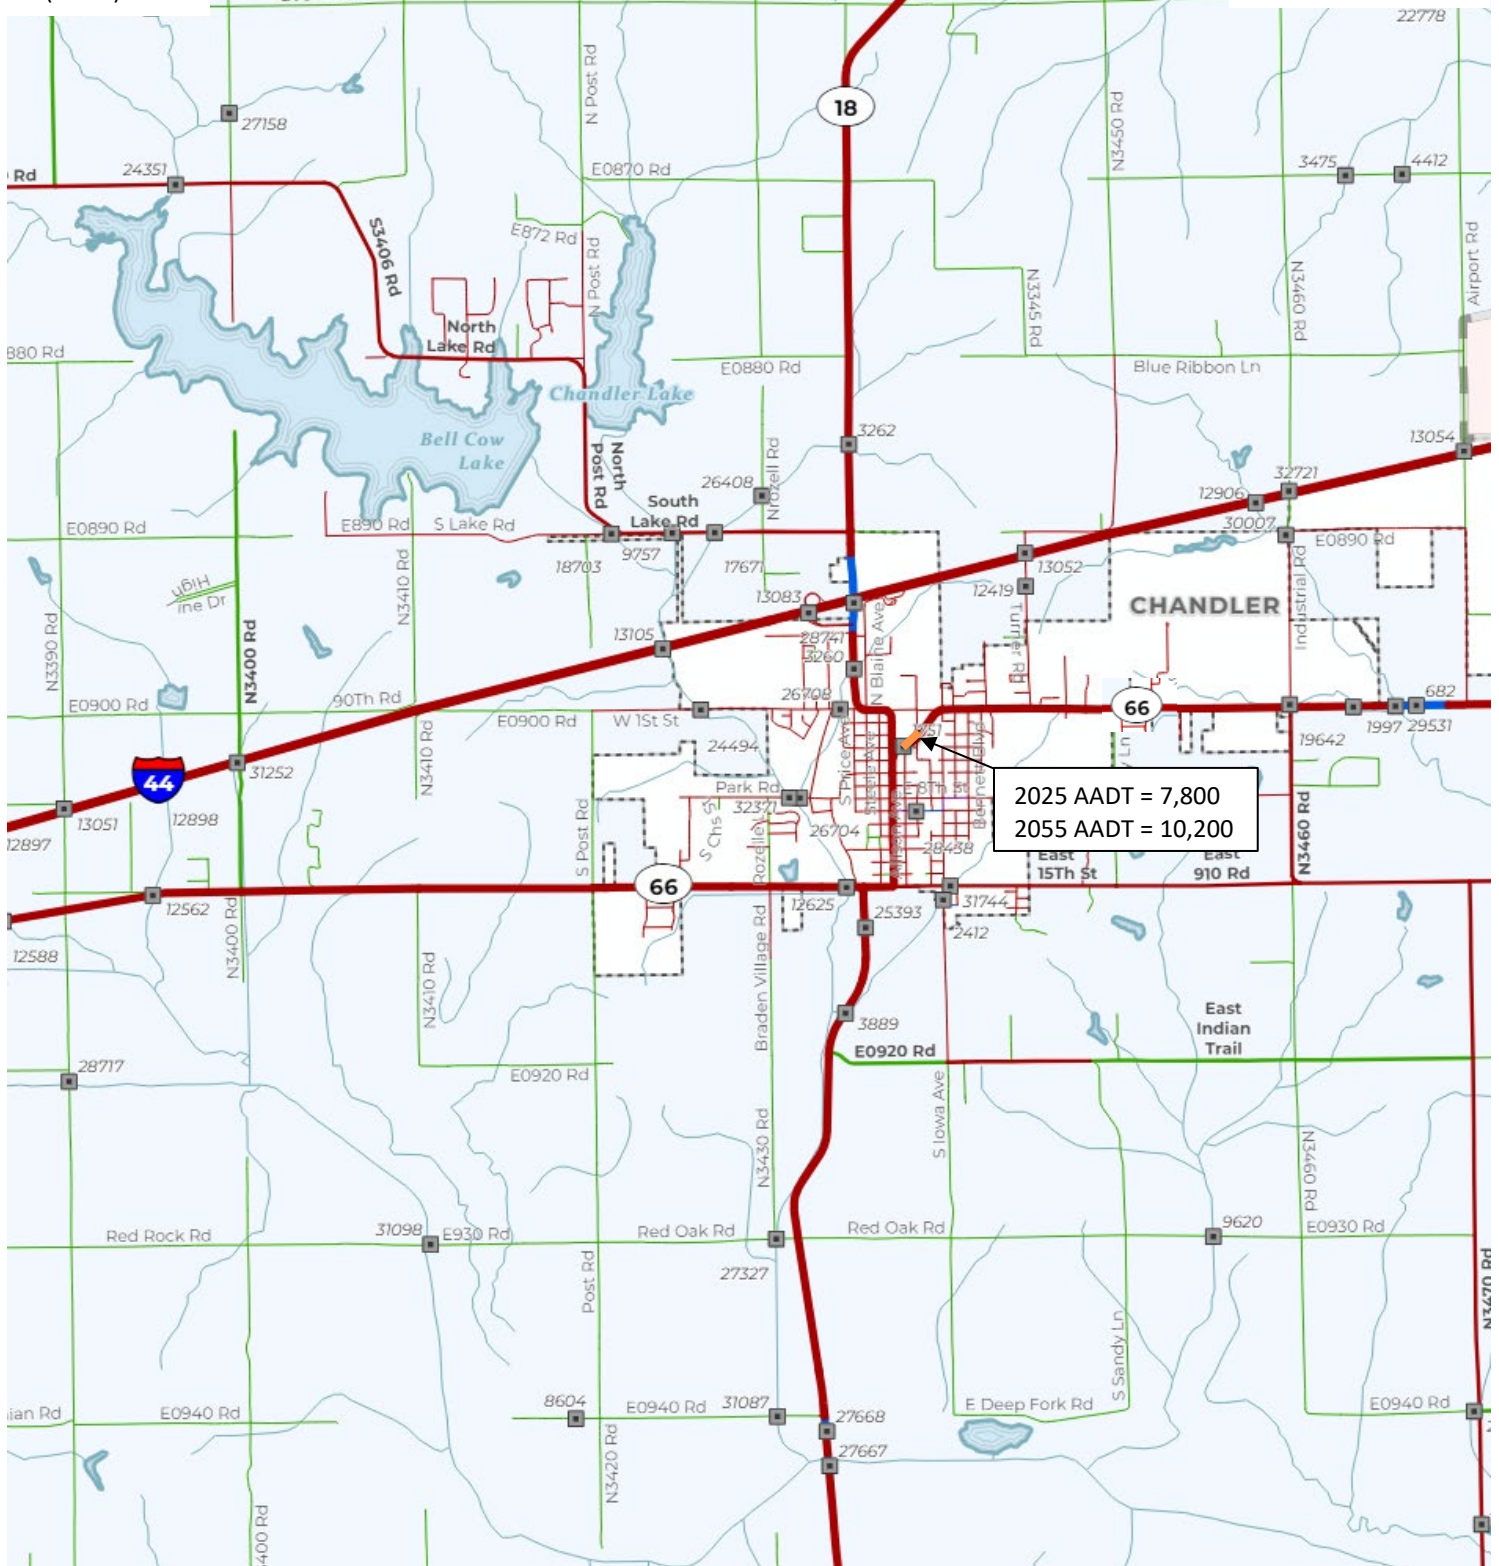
22778
18
27158
N Post Rd
E0870 Rd
N3450 Rd
3475
4412
Rd
24351
S3406 Rd
E872 Rd
N Post Rd
N3345 Rd
N3460 Rd
Airport Rd
880 Rd
North Lake Rd
E0880 Rd
Blue Ribbon Ln
Chandler Lake
Bell Cow Lake
3262
13054
North Post Rd
Nrozell Rd
26408
32721
12906
South Lake Rd
30007
E0890 Rd
E890 Rd
S Lake Rd
E0890 Rd
18703
9757
17671
13052
High Line Dr
13083
12419
N3410 Rd
Turner Rd
CHANDLER
Industrial Rd
N3390 Rd
N3400 Rd
13105
28741
3260
N Blaine Ave
E0900 Rd
90Th Rd
26708
66
682
E0900 Rd
W 1St St
1997
29531
24494
19642
44
31252
N3410 Rd
S Post Rd
Park Rd
32321
8Th St
N3460 Rd
13051
12898
26704
2025 AADT = 7,800
2055 AADT = 10,200
12897
28438
East 15Th St
East 910 Rd
66
12562
12625
25393
31744
N3400 Rd
2412
12588
N3410 Rd
Braden Village Rd
3889
E0920 Rd
East Indian Trail
28717
E0920 Rd
S Iowa Ave
N3430 Rd
N3460 Rd
Red Rock Rd
31098
E930 Rd
Red Oak Rd
Red Oak Rd
9620
E0930 Rd
Post Rd
27327
N3470 Rd
S Sandy Ln
ian Rd
E0940 Rd
8604
E0940 Rd
31087
27668
E Deep Fork Rd
E0940 Rd
N3420 Rd
27667
400 Rd